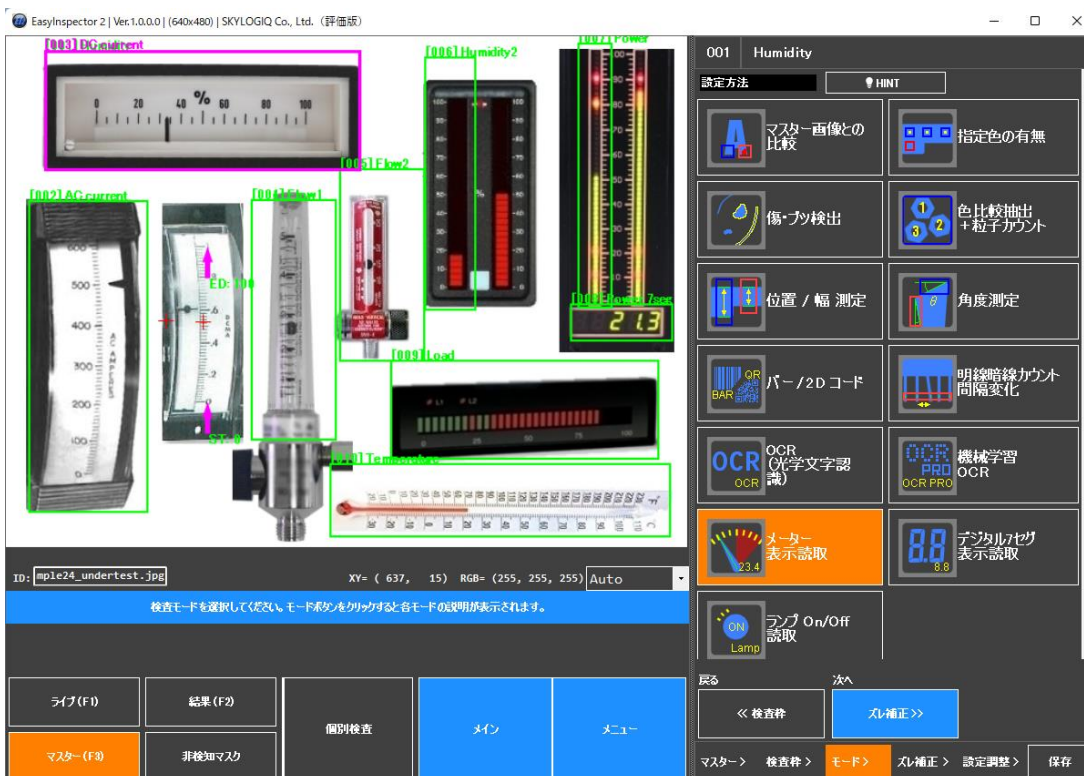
EasyInspector 2 | Ver.1.0.0.0 | (640x480) | SKYLOGIQ Co., Ltd.（評価版）

[003] DC current
0 20 40 % 60 80 100
[006] Humidity2
[007] Power
[005] Flow2
[002] AC current
[004] Flow1
ED: 100
ST: 0
[008] Power 7seg
21.3
[009] Load
0 25 50 75 100
[010] Temperature

ID: mple24_undertest.jpg
XY= ( 637, 15) RGB= (255, 255, 255) Auto

検査モードを選択してください。モードボタンをクリックすると各モードの説明が表示されます。

ライブ(F1)
結果(F2)
個別検査
メイン
メニュー
マスター(F3)
非検知マスク

001 Humidity
設定方法
HINT
マスター画像との比較
指定色の有無
傷・ブツ検出
色比較抽出 +粒子カウント
位置 / 幅 測定
角度測定
BAR QR
バー / 2D コード
明線暗線カウント 間隔変化
OCR
OCR (光学文字認識)
OCR PRO
機械学習 OCR
23.4
メーター 表示読取
8.8
デジタル7セグ 表示読取
ON Lamp
ランプ On/Off 読取
戻る
次へ
« 検査枠
ズレ補正 »
マスター >
検査枠 >
モード >
ズレ補正 >
設定調整 >
保存